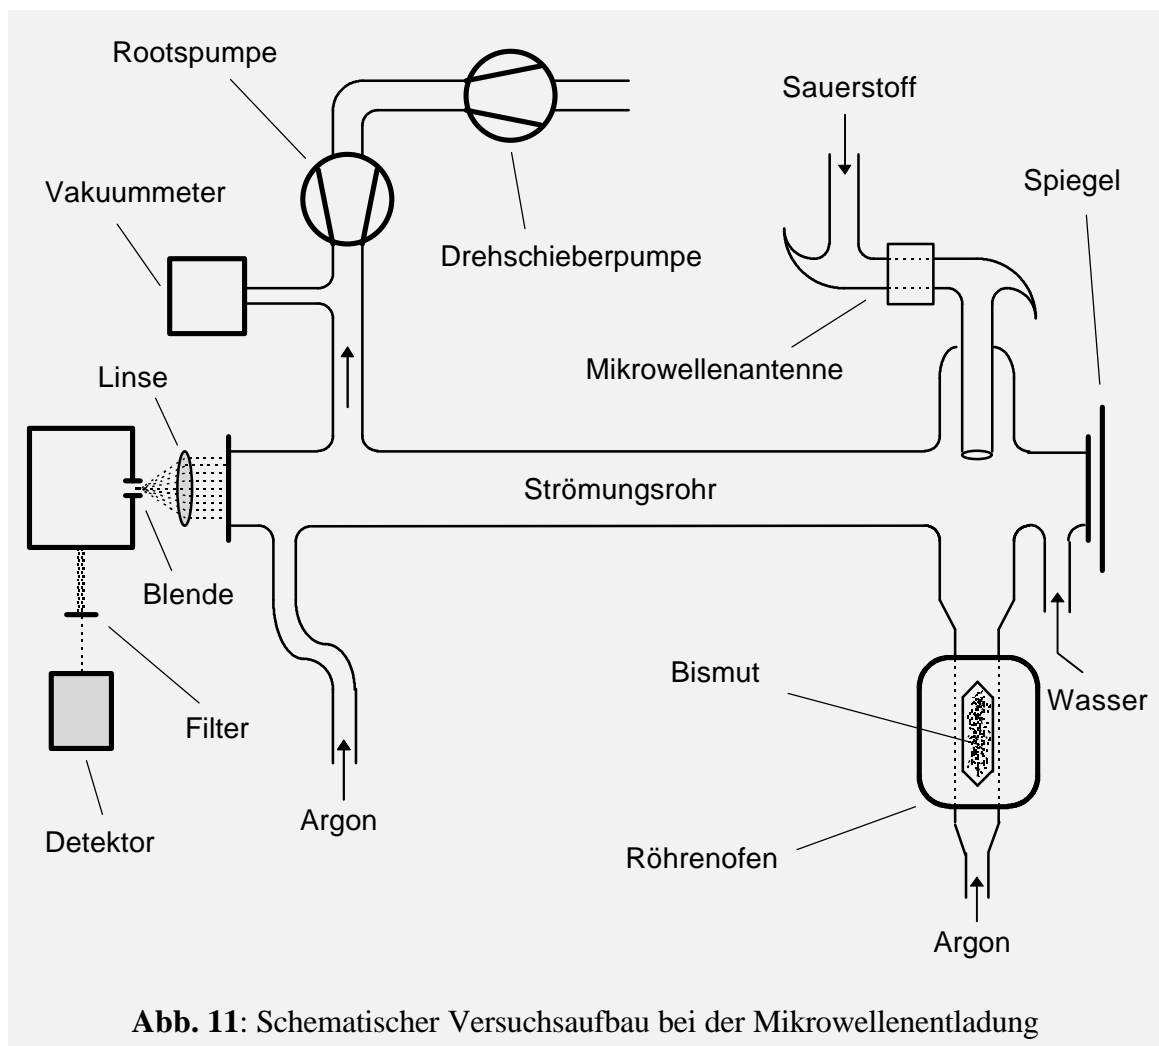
Rootspumpe

Sauerstoff

Vakuummeter

Spiegel

Drehschieberpumpe

Mikrowellenantenne

Linse

Strömungsrohr

Blende

Bismut

Wasser

Filter

Argon

Detektor

Röhrenofen

Argon

**Abb. 11**: Schematischer Versuchsaufbau bei der Mikrowellenentladung